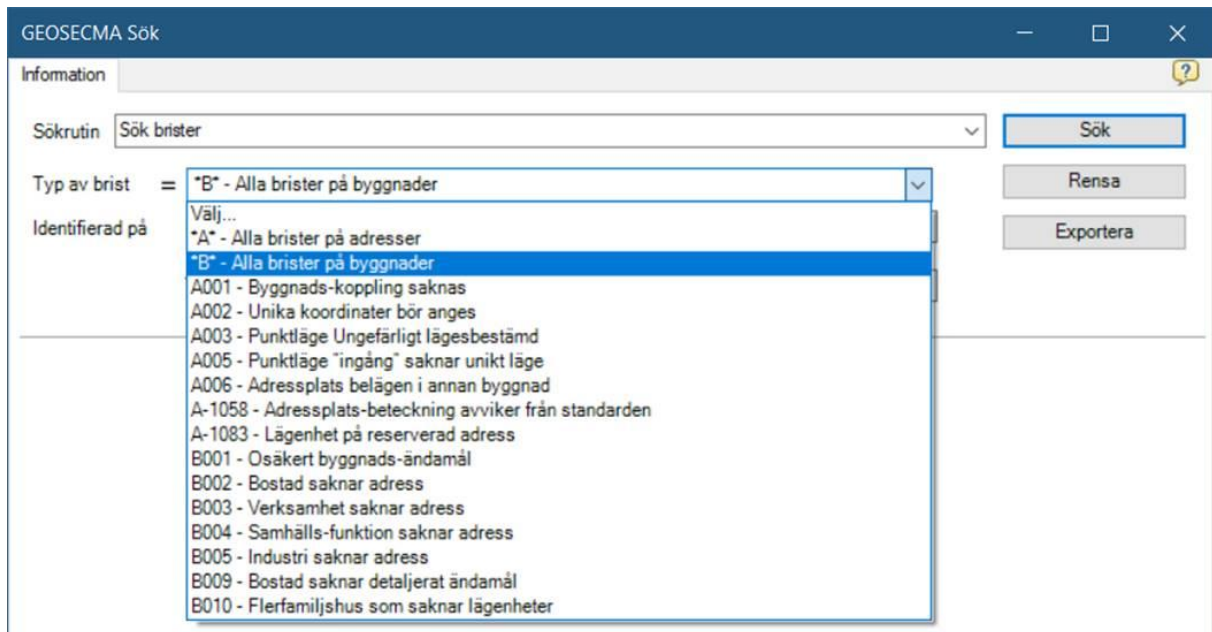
GEOSECMA Sök

Information

?

Sökrutin Sök brister

Sök

Typ av brist = *B* - Alla brister på byggnader

Rensa

Identifierad på

Exportera

Välj...
*A* - Alla brister på adresser
*B* - Alla brister på byggnader
A001 - Byggnads-koppling saknas
A002 - Unika koordinater bör anges
A003 - Punktläge Ungefärligt lägesbestämd
A005 - Punktläge "ingång" saknar unikt läge
A006 - Adressplats belägen i annan byggnad
A-1058 - Adressplats-beteckning avviker från standarden
A-1083 - Lägenhet på reserverad adress
B001 - Osäkert byggnads-ändamål
B002 - Bostad saknar adress
B003 - Verksamhet saknar adress
B004 - Samhälls-funktion saknar adress
B005 - Industri saknar adress
B009 - Bostad saknar detaljerat ändamål
B010 - Flerfamiljshus som saknar lägenheter